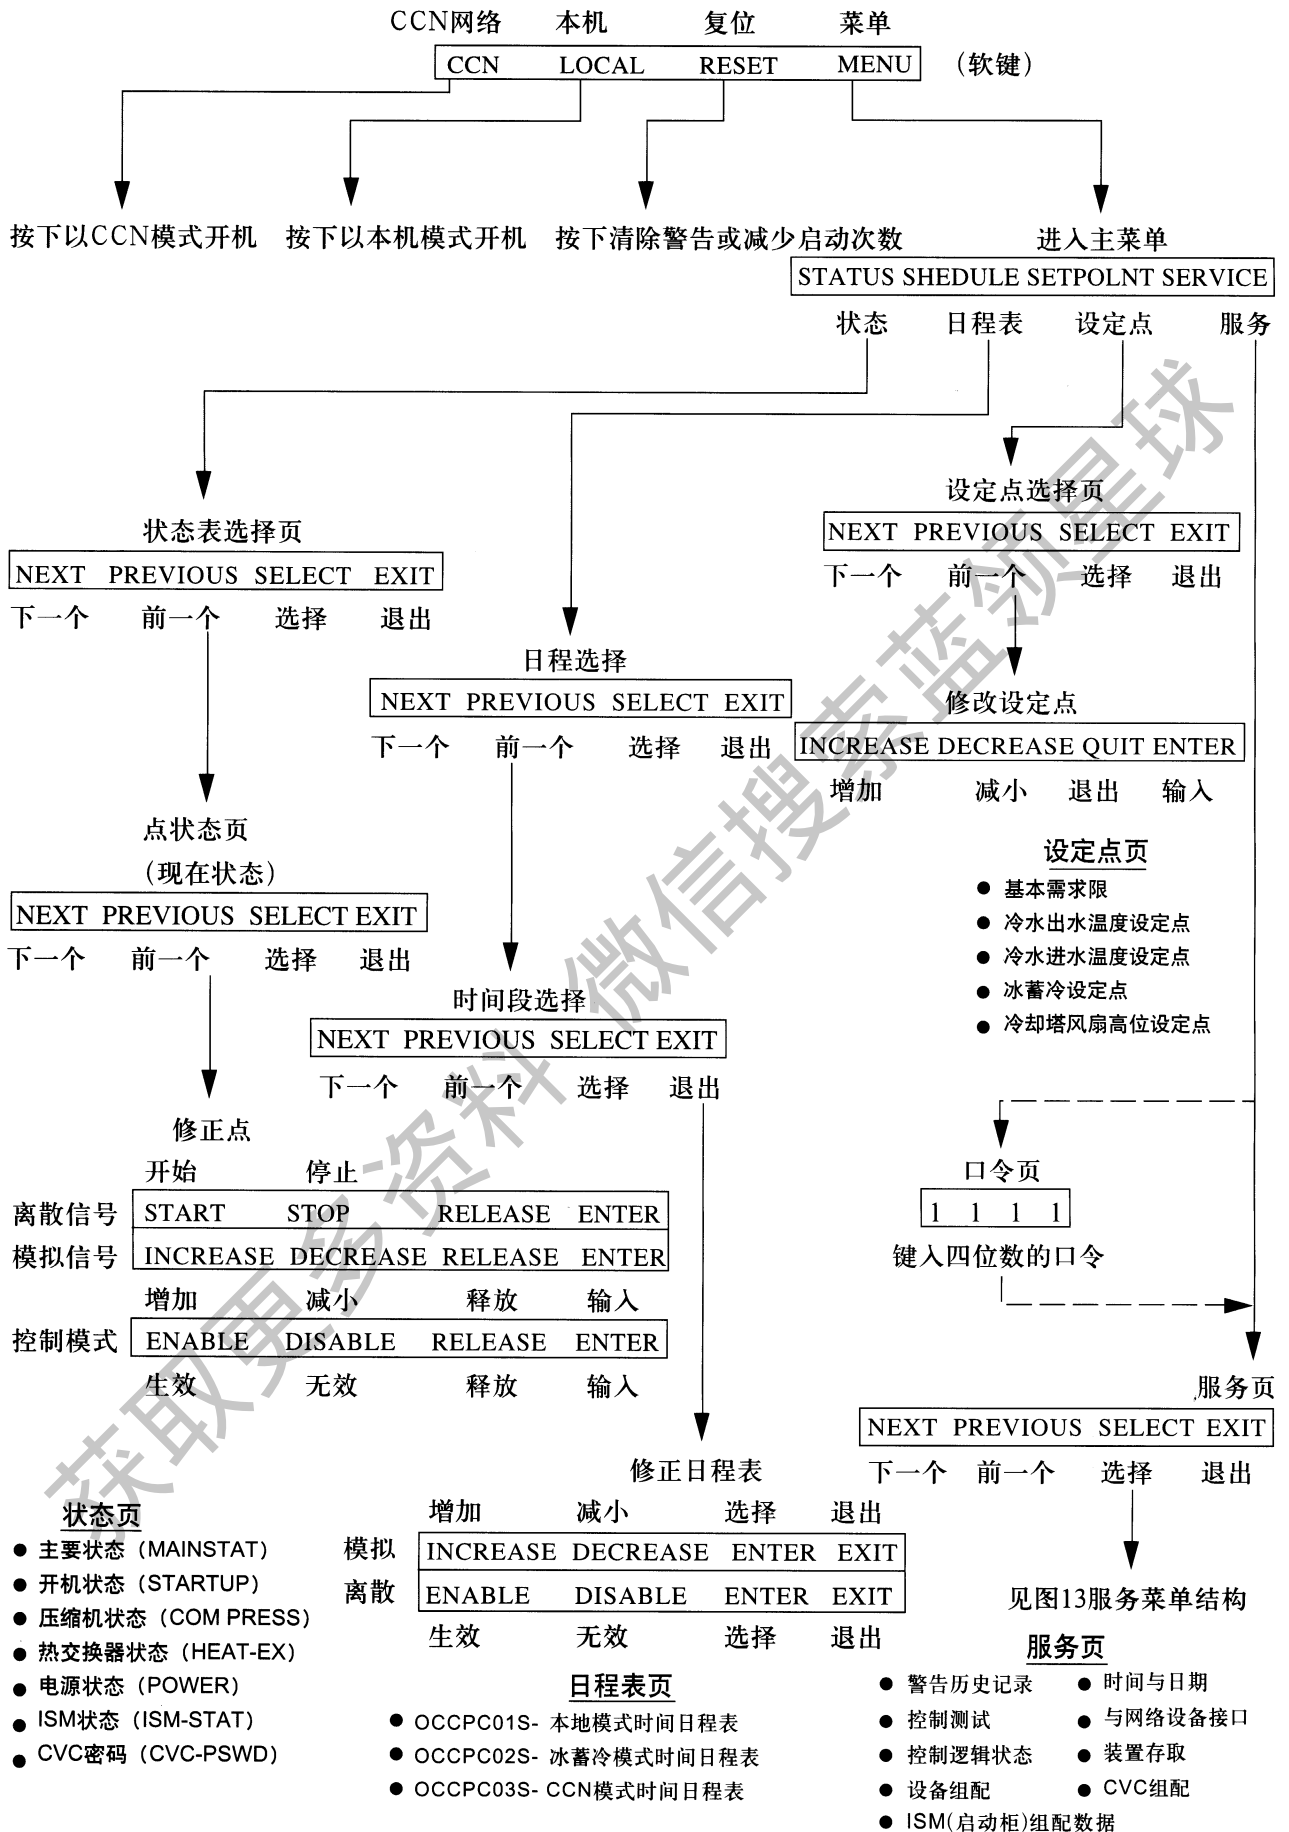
CCN网络　本机　复位　菜单

| CCN | LOCAL | RESET | MENU |
|---|---|---|---|

（软键）

按下以CCN模式开机　按下以本机模式开机　按下清除警告或减少启动次数　进入主菜单

| STATUS SHEDULE SETPOLNT SERVICE |
|---|

状态　日程表　设定点　服务

设定点选择页

| NEXT | PREVIOUS | SELECT | EXIT |
|---|---|---|---|

下一个　前一个　选择　退出

状态表选择页

| NEXT | PREVIOUS | SELECT | EXIT |
|---|---|---|---|

下一个　前一个　选择　退出

日程选择

| NEXT | PREVIOUS | SELECT | EXIT |
|---|---|---|---|

下一个　前一个　选择　退出

修改设定点

| INCREASE | DECREASE | QUIT | ENTER |
|---|---|---|---|

增加　减小　退出　输入

点状态页
（现在状态）

| NEXT | PREVIOUS | SELECT | EXIT |
|---|---|---|---|

下一个　前一个　选择　退出

设定点页
● 基本需求限
● 冷水出水温度设定点
● 冷水进水温度设定点
● 冰蓄冷设定点
● 冷却塔风扇高位设定点

时间段选择

| NEXT | PREVIOUS | SELECT | EXIT |
|---|---|---|---|

下一个　前一个　选择　退出

修正点

开始　停止

| 离散信号 | START | STOP | RELEASE | ENTER |
|---|---|---|---|---|
| 模拟信号 | INCREASE | DECREASE | RELEASE | ENTER |

增加　减小　释放　输入

| 控制模式 | ENABLE | DISABLE | RELEASE | ENTER |
|---|---|---|---|---|

生效　无效　释放　输入

口令页

| 1 | 1 | 1 | 1 |
|---|---|---|---|

键入四位数的口令

服务页

| NEXT | PREVIOUS | SELECT | EXIT |
|---|---|---|---|

下一个　前一个　选择　退出

修正日程表

增加　减小　选择　退出

| 模拟 | INCREASE | DECREASE | ENTER | EXIT |
|---|---|---|---|---|
| 离散 | ENABLE | DISABLE | ENTER | EXIT |

生效　无效　选择　退出

见图13服务菜单结构

状态页
● 主要状态（MAINSTAT）
● 开机状态（STARTUP）
● 压缩机状态（COM PRESS）
● 热交换器状态（HEAT-EX）
● 电源状态（POWER）
● ISM状态（ISM-STAT）
● CVC密码（CVC-PSWD）

日程表页
● OCCPC01S- 本地模式时间日程表
● OCCPC02S- 冰蓄冷模式时间日程表
● OCCPC03S- CCN模式时间日程表

服务页
● 警告历史记录
● 控制测试
● 控制逻辑状态
● 设备组配
● ISM(启动柜)组配数据
● 时间与日期
● 与网络设备接口
● 装置存取
● CVC组配

获取更多资料微信搜索蓝领星球